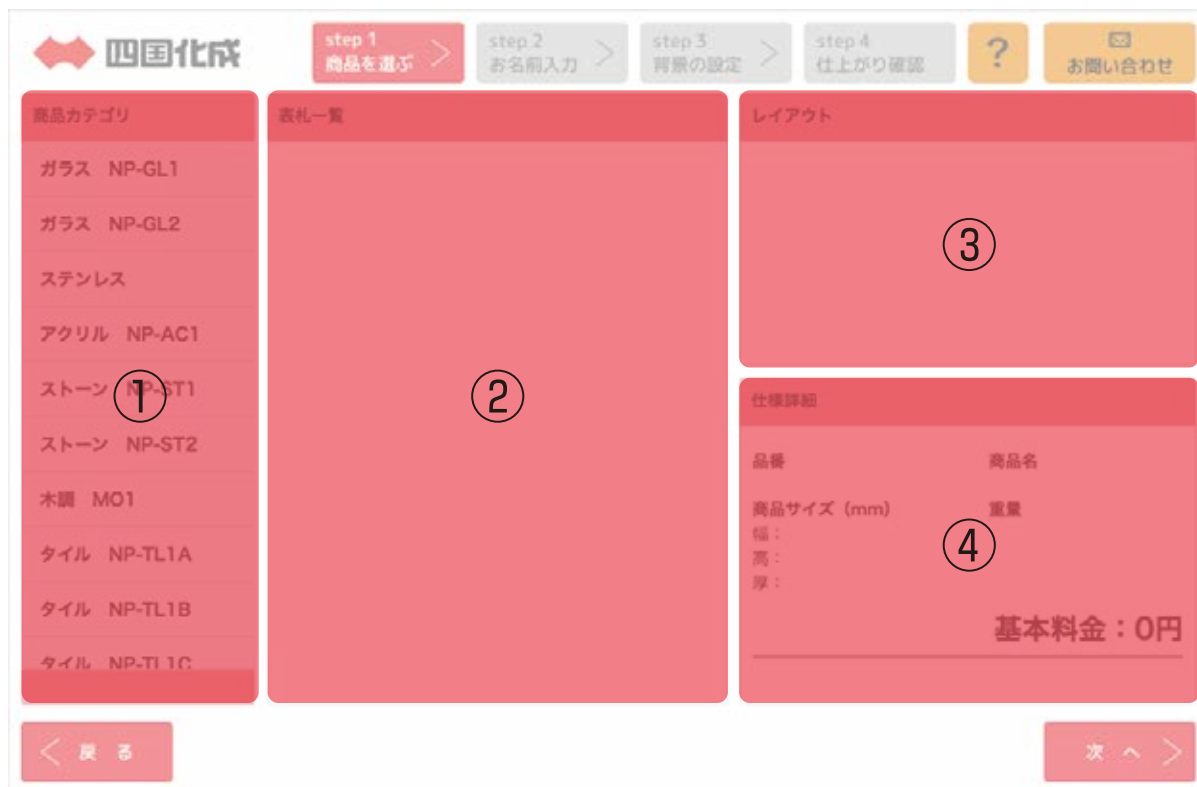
四国化成

step 1 商品を選ぶ

step 2 お名前入力

step 3 背景の設定

step 4 仕上がり確認

?

お問い合わせ

商品カテゴリ

ガラス NP-GL1

ガラス NP-GL2

ステンレス

アクリル NP-AC1

ストーン NP-ST1

ストーン NP-ST2

木調 MO1

タイル NP-TL1A

タイル NP-TL1B

タイル NP-TL1C

①

表札一覧

②

レイアウト

③

仕様詳細

品番

商品名

商品サイズ（mm）

幅：

高：

厚：

重量

④

基本料金：0円

戻る

次へ